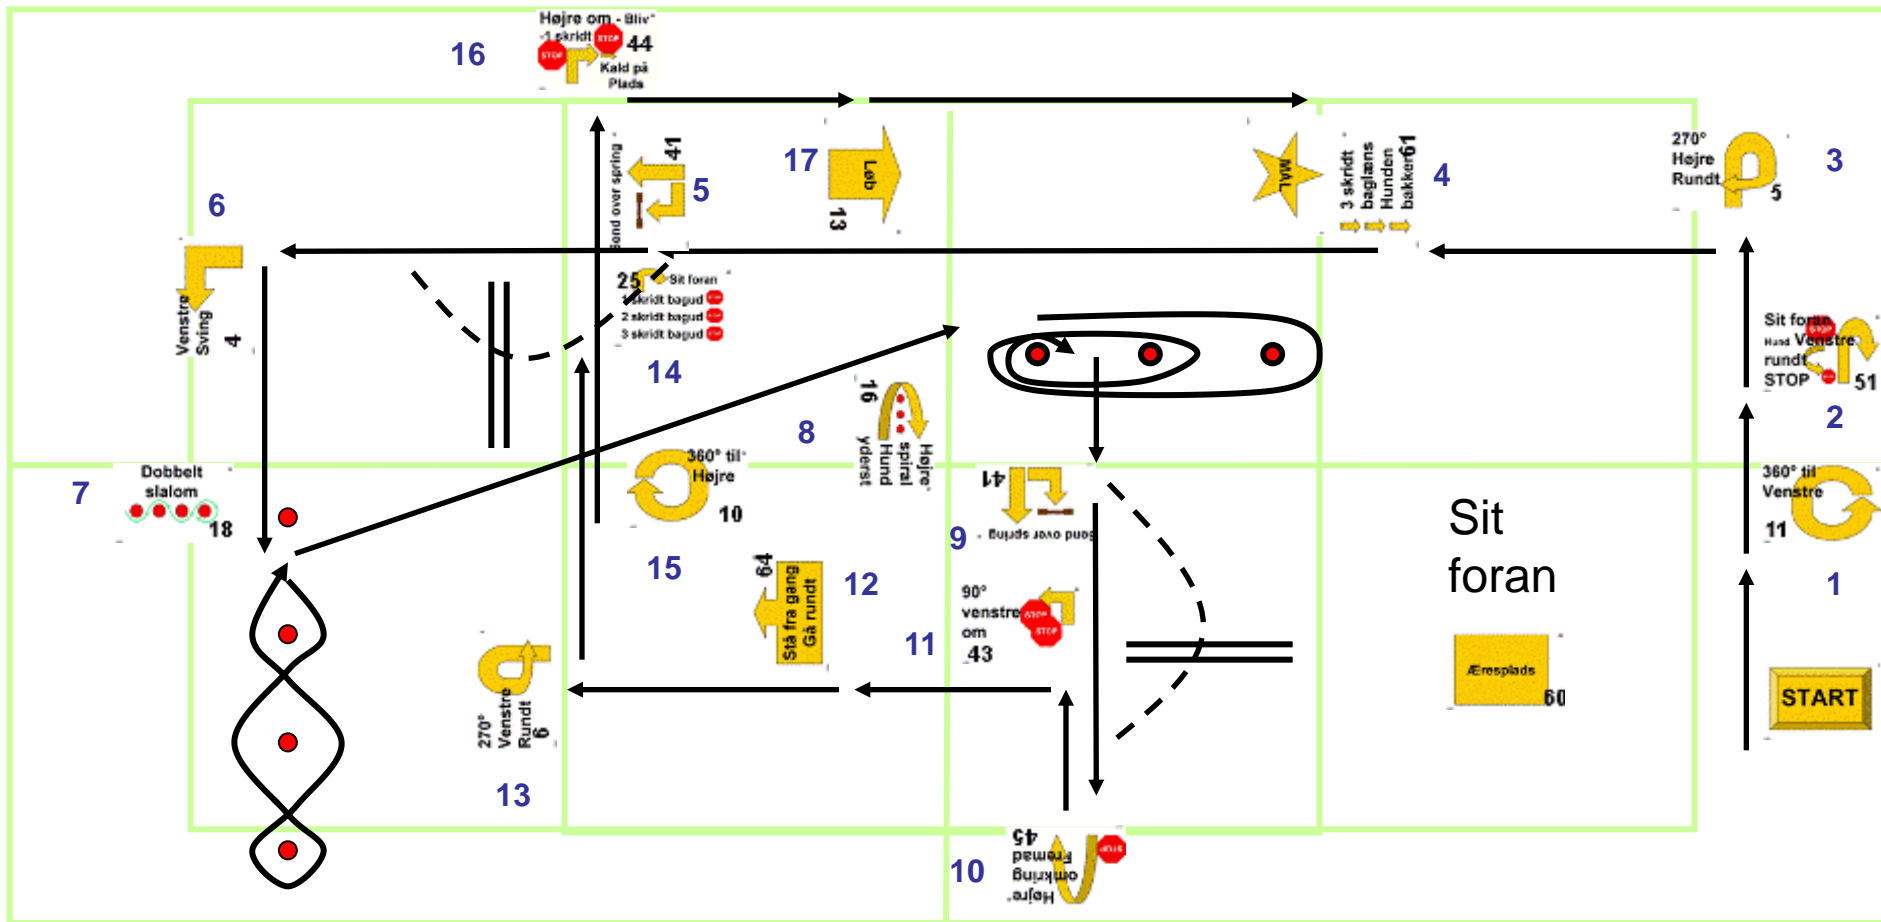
Højre om - Bliv
-1 skridt
STOP
STOP
44
Kald på Plads
16

17
Løb
13

5
41
Send over spring

MÅL
3 skridt baglæns Hunden bakker
61
4

270° Højre Rundt
5
3

6
Venstre Sving
4

25
Sit foran
1 skridt bagud
2 skridt bagud
3 skridt bagud
14

Sit foran
Hund Venstre rundt
STOP
51
2

8
16
Højre spiral Hund yderst

7
Dobbelt slalom
18

360° til Højre
10
15

41
Send over spring
9

360° til Venstre
11
1

Sit foran

64
Stå fra gang Gå rundt
12

90° venstre om
STOP
STOP
43
11

270° Venstre Rundt
6
13

Æresplads
60

START

45
Højre omkring Fremad
STOP
10